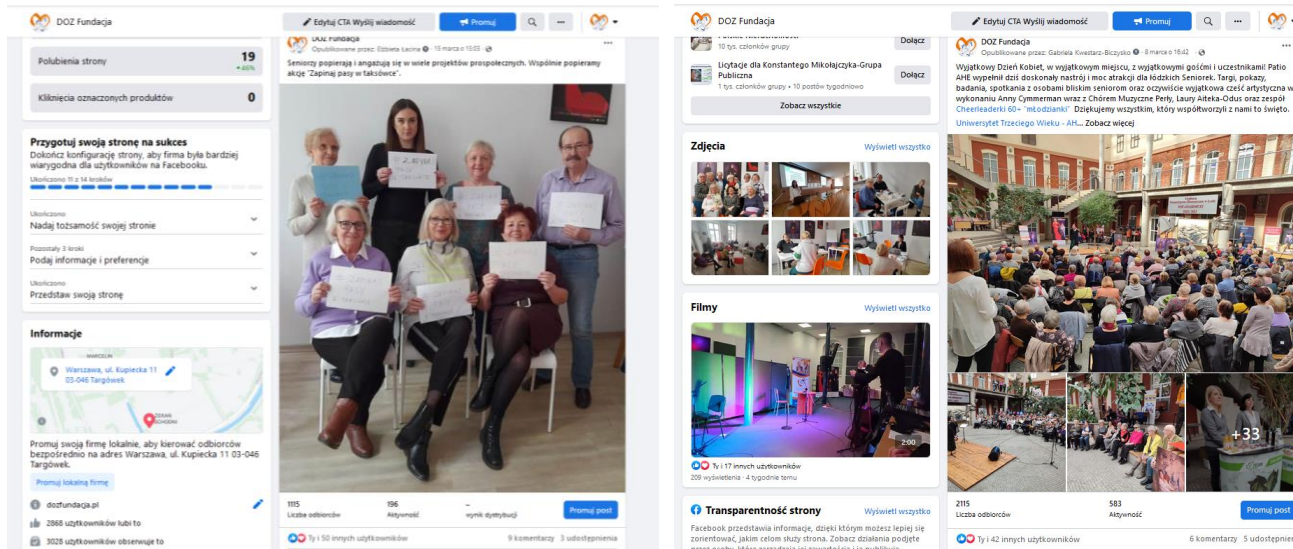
DOZ Fundacja

Edytuj CTA Wyślij wiadomość

Promuj

Polubienia strony

19

Kliknięcia oznaczonych produktów

0

Przygotuj swoją stronę na sukces

Dokończ konfigurację strony, aby firma była bardziej wiarygodna dla użytkowników na Facebooku.

Ukończono 11 z 14 kroków

Ukończono

Nadaj tożsamość swojej stronie

Pozostały 3 kroki

Podaj informacje i preferencje

Ukończono

Przedstaw swoją stronę

Informacje

Warszawa, ul. Kupiecka 11 03-046 Targówek

Promuj swoją firmę lokalnie, aby kierować odbiorców bezpośrednio na adres Warszawa, ul. Kupiecka 11 03-046 Targówek.

Promuj lokalną firmę

dozfundacja.pl

2868 użytkowników lubi to

3028 użytkowników obserwuje to

DOZ Fundacja

Opublikowane przez: Elżbieta Lacina · 15 marca o 15:03 ·

Seniorzy popierają i angażują się w wiele projektów prospołecznych. Wspólnie popieramy akcję "Zapinaj pasy w taksówce".

1115
Liczba odbiorców

196
Aktywność

–
wynik dystrybucji

Promuj post

Ty i 50 innych użytkowników

9 komentarzy 3 udostępnienia

DOZ Fundacja

Edytuj CTA Wyślij wiadomość

Promuj

10 tys. członków grupy

Dołącz

Licytacje dla Konstantego Mikołajczyka-Grupa Publiczna

1 tys. członków grupy · 10 postów tygodniowo

Dołącz

Zobacz wszystkie

Zdjęcia

Wyświetl wszystko

Filmy

Wyświetl wszystko

2:00

Ty i 17 innych użytkowników

209 wyświetlenia · 4 tygodnie temu

Transparentność strony

Wyświetl wszystko

Facebook przedstawia informacje, dzięki którym możesz lepiej się zorientować, jakim celom służy strona. Zobacz działania podjęte

DOZ Fundacja

Opublikowane przez: Gabriela Kwestarz-Biczysko · 8 marca o 16:42 ·

Wyjątkowy Dzień Kobiet, w wyjątkowym miejscu, z wyjątkowymi gośćmi i uczestnikami! Patio AHE wypełnił dziś doskonały nastrój i moc atrakcji dla łódzkich Seniorek. Targi, pokazy, badania, spotkania z osobami bliskim seniorom oraz oczywiście wyjątkowa część artystyczna w wykonaniu Anny Cymmerman wraz z Chórem Muzyczne Perły, Laury Aiteka-Odus oraz zespół Cheerleaderki 60+ "młodzianki" Dziękujemy wszystkim, który współtworzyli z nami to święto. Uniwersytet Trzeciego Wieku - AH... Zobacz więcej

+33

2115
Liczba odbiorców

583
Aktywność

Promuj post

Ty i 42 innych użytkowników

6 komentarzy 5 udostępnień